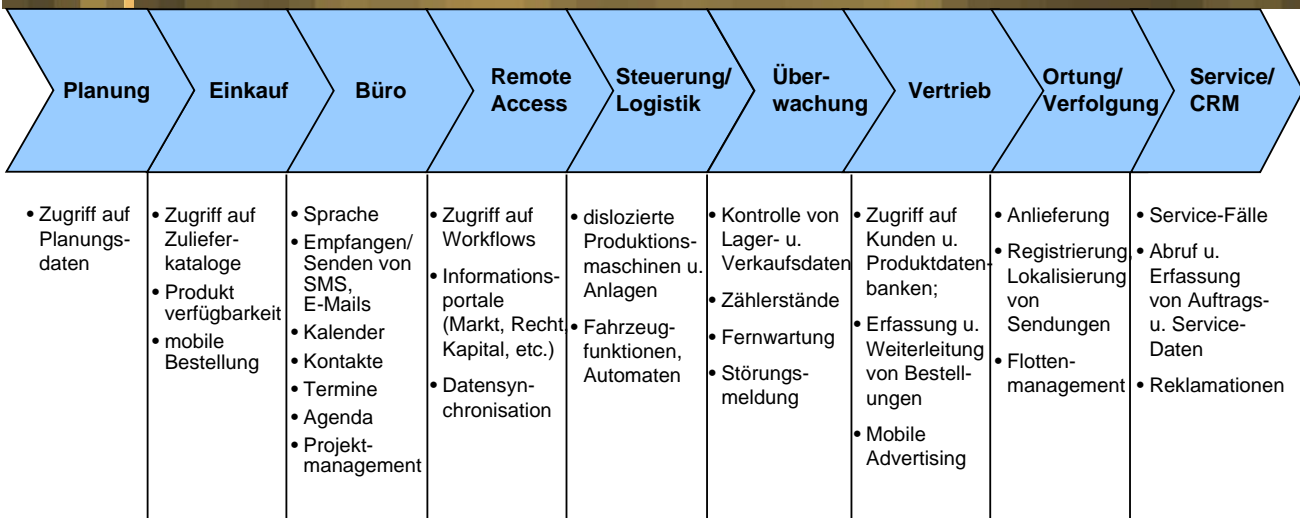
| Planung | Einkauf | Büro | Remote Access | Steuerung/ Logistik | Überwachung | Vertrieb | Ortung/ Verfolgung | Service/ CRM |
|---|---|---|---|---|---|---|---|---|
| • Zugriff auf Planungsdaten | • Zugriff auf Zulieferkataloge<br>• Produkt verfügbarkeit<br>• mobile Bestellung | • Sprache<br>• Empfangen/ Senden von SMS, E-Mails<br>• Kalender<br>• Kontakte<br>• Termine<br>• Agenda<br>• Projektmanagement | • Zugriff auf Workflows<br>• Informationsportale (Markt, Recht Kapital, etc.)<br>• Datensynchronisation | • dislozierte Produktionsmaschinen u. Anlagen<br>• Fahrzeugfunktionen, Automaten | • Kontrolle von Lager- u. Verkaufsdaten<br>• Zählerstände<br>• Fernwartung<br>• Störungsmeldung | • Zugriff auf Kunden u. Produktdatenbanken;<br>• Erfassung u. Weiterleitung von Bestellungen<br>• Mobile Advertising | • Anlieferung<br>• Registrierung, Lokalisierung von Sendungen<br>• Flottenmanagement | • Service-Fälle<br>• Abruf u. Erfassung von Auftrags- u. Service-Daten<br>• Reklamationen |